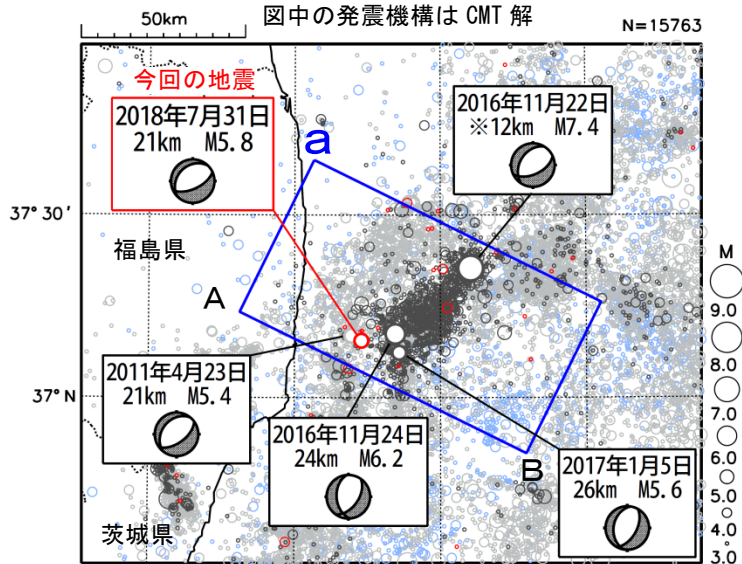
50km

図中の発震機構は CMT 解

N=15763

今回の地震

2018年7月31日
21km M5.8

2016年11月22日
※12km M7.4

a

37° 30′

福島県

A

2011年4月23日
21km M5.4

37° N

2016年11月24日
24km M6.2

B

2017年1月5日
26km M5.6

茨城県

M
9.0
8.0
7.0
6.0
5.0
4.0
3.0